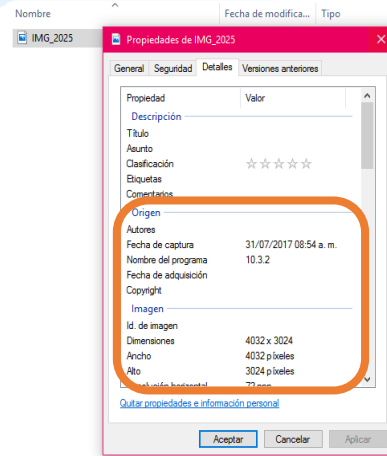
Nombre

Fecha de modifica...

Tipo

IMG_2025

Propiedades de IMG_2025

General

Seguridad

Detalles

Versiones anteriores

| Propiedad | Valor |
|---|---|
| Descripción | |
| Título | |
| Asunto | |
| Clasificación | ☆☆☆☆☆ |
| Etiquetas | |
| Comentarios | |
| Origen | |
| Autores | |
| Fecha de captura | 31/07/2017 08:54 a. m. |
| Nombre del programa | 10.3.2 |
| Fecha de adquisición | |
| Copyright | |
| Imagen | |
| Id. de imagen | |
| Dimensiones | 4032 x 3024 |
| Ancho | 4032 píxeles |
| Alto | 3024 píxeles |
| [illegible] horizontal | 72 ppp |

Quitar propiedades e información personal

Aceptar

Cancelar

Aplicar